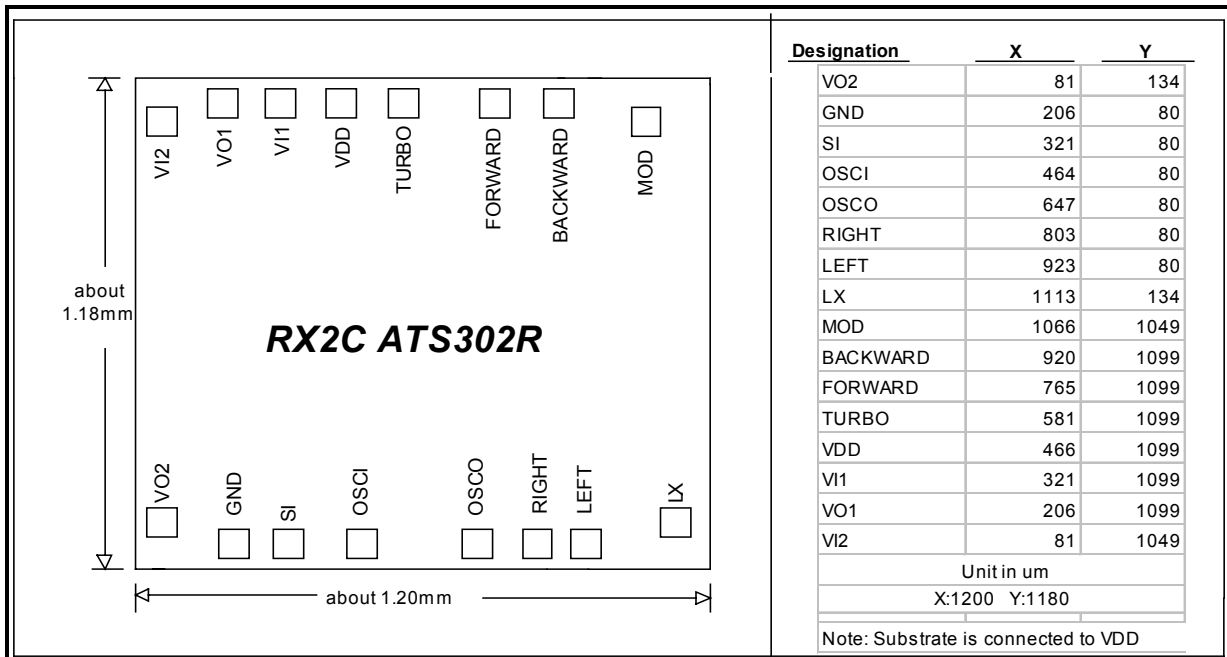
VI2
VO1
VI1
VDD
TURBO
FORWARD
BACKWARD
MOD

about 1.18mm

*RX2C ATS302R*

VO2
GND
SI
OSCI
OSCO
RIGHT
LEFT
LX

about 1.20mm

| Designation | X | Y |
|---|---|---|
| VO2 | 81 | 134 |
| GND | 206 | 80 |
| SI | 321 | 80 |
| OSCI | 464 | 80 |
| OSCO | 647 | 80 |
| RIGHT | 803 | 80 |
| LEFT | 923 | 80 |
| LX | 1113 | 134 |
| MOD | 1066 | 1049 |
| BACKWARD | 920 | 1099 |
| FORWARD | 765 | 1099 |
| TURBO | 581 | 1099 |
| VDD | 466 | 1099 |
| VI1 | 321 | 1099 |
| VO1 | 206 | 1099 |
| VI2 | 81 | 1049 |

Unit in um
X:1200 Y:1180

Note: Substrate is connected to VDD